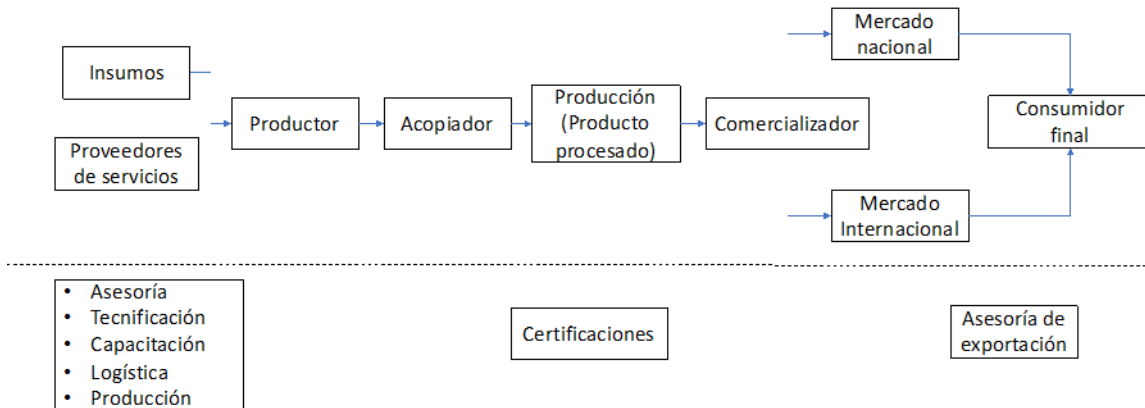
Insumos

Proveedores de servicios

Productor

Acopiador

Producción (Producto procesado)

Comercializador

Mercado nacional

Mercado Internacional

Consumidor final

- Asesoría
- Tecnificación
- Capacitación
- Logística
- Producción

Certificaciones

Asesoría de exportación